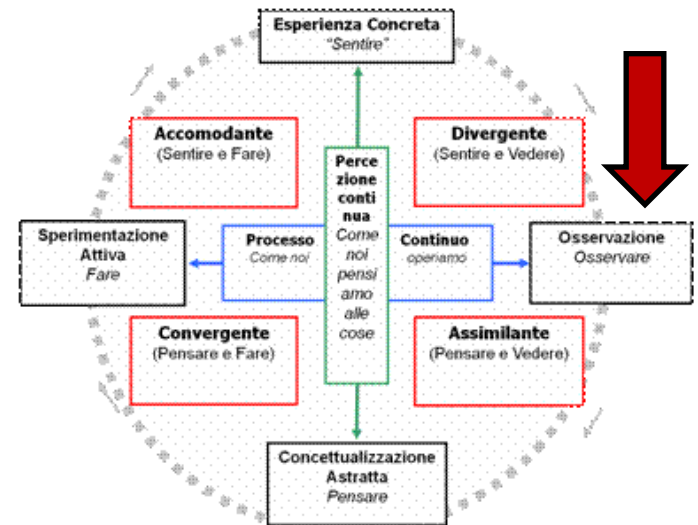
Esperienza Concreta
"Sentire"

Accomodante
(Sentire e Fare)

Divergente
(Sentire e Vedere)

Percezione continua
Come noi pensiamo alle cose

Sperimentazione Attiva
Fare

Processo
Come noi

Continuo
operiamo

Osservazione
Osservare

Convergente
(Pensare e Fare)

Assimilante
(Pensare e Vedere)

Concettualizzazione Astratta
Pensare